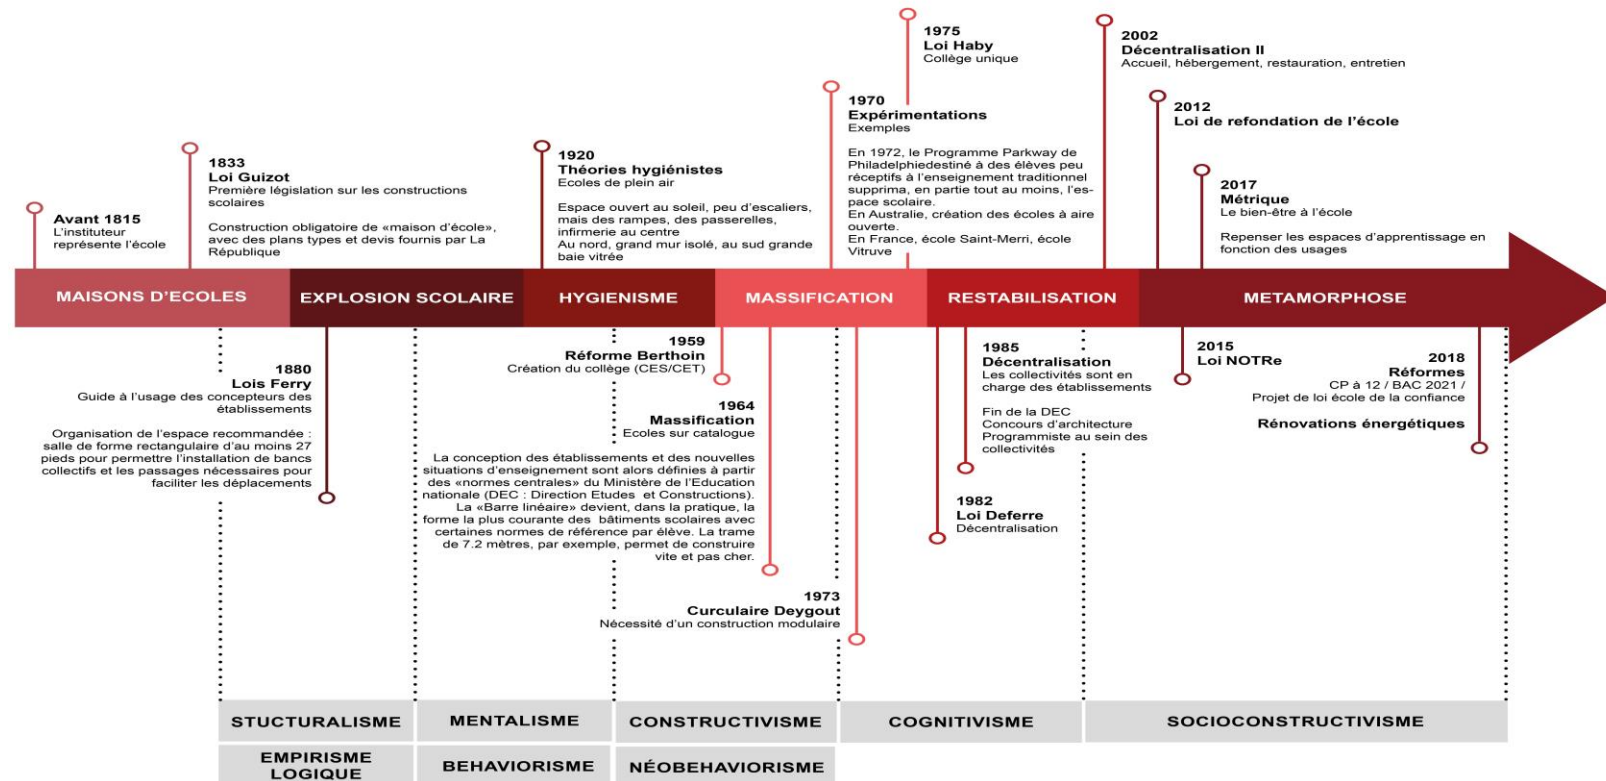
Avant 1815
L'instituteur représente l'école

1833
Loi Guizot
Première législation sur les constructions scolaires

Construction obligatoire de «maison d'école», avec des plans types et devis fournis par La République

1920
Théories hygiénistes
Ecoles de plein air

Espace ouvert au soleil, peu d'escaliers, mais des rampes, des passerelles, infirmerie au centre
Au nord, grand mur isolé, au sud grande baie vitrée

1970
Expérimentations
Exemples

En 1972, le Programme Parkway de Philadelphiedestiné à des élèves peu réceptifs à l'enseignement traditionnel supprima, en partie tout au moins, l'espace scolaire.
En Australie, création des écoles à aire ouverte.
En France, école Saint-Merri, école Vitruve

1975
Loi Haby
Collège unique

2002
Décentralisation II
Accueil, hébergement, restauration, entretien

2012
Loi de refondation de l'école

2017
Métrique
Le bien-être à l'école

Repenser les espaces d'apprentissage en fonction des usages

MAISONS D'ECOLES
EXPLOSION SCOLAIRE
HYGIENISME
MASSIFICATION
RESTABILISATION
METAMORPHOSE

1880
Lois Ferry
Guide à l'usage des concepteurs des établissements

Organisation de l'espace recommandée : salle de forme rectangulaire d'au moins 27 pieds pour permettre l'installation de bancs collectifs et les passages nécessaires pour faciliter les déplacements

1959
Réforme Berthoin
Création du collège (CES/CET)

1964
Massification
Ecoles sur catalogue

La conception des établissements et des nouvelles situations d'enseignement sont alors définies à partir des «normes centrales» du Ministère de l'Education nationale (DEC : Direction Etudes et Constructions). La «Barre linéaire» devient, dans la pratique, la forme la plus courante des bâtiments scolaires avec certaines normes de référence par élève. La trame de 7.2 mètres, par exemple, permet de construire vite et pas cher.

1973
Curculaire Deygout
Nécessité d'un construction modulaire

1985
Décentralisation
Les collectivités sont en charge des établissements

Fin de la DEC
Concours d'architecture
Programmiste au sein des collectivités

1982
Loi Deferre
Décentralisation

2015
Loi NOTRe

2018
Réformes
CP à 12 / BAC 2021 /
Projet de loi école de la confiance

Rénovations énergétiques

STUCTURALISME
MENTALISME
CONSTRUCTIVISME
COGNITIVISME
SOCIOCONSTRUCTIVISME
EMPIRISME LOGIQUE
BEHAVIORISME
NÉOBEHAVIORISME